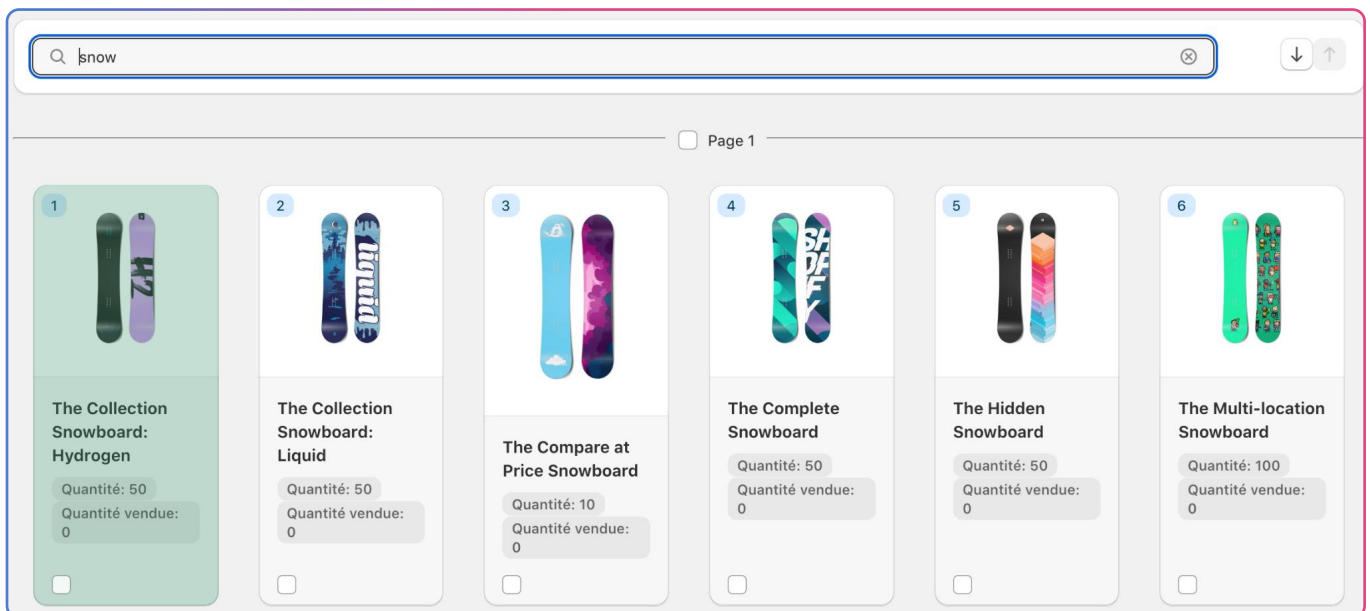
snow

Page 1

1

The Collection Snowboard: Hydrogen

Quantité: 50

Quantité vendue: 0

2

The Collection Snowboard: Liquid

Quantité: 50

Quantité vendue: 0

3

The Compare at Price Snowboard

Quantité: 10

Quantité vendue: 0

4

The Complete Snowboard

Quantité: 50

Quantité vendue: 0

5

The Hidden Snowboard

Quantité: 50

Quantité vendue: 0

6

The Multi-location Snowboard

Quantité: 100

Quantité vendue: 0